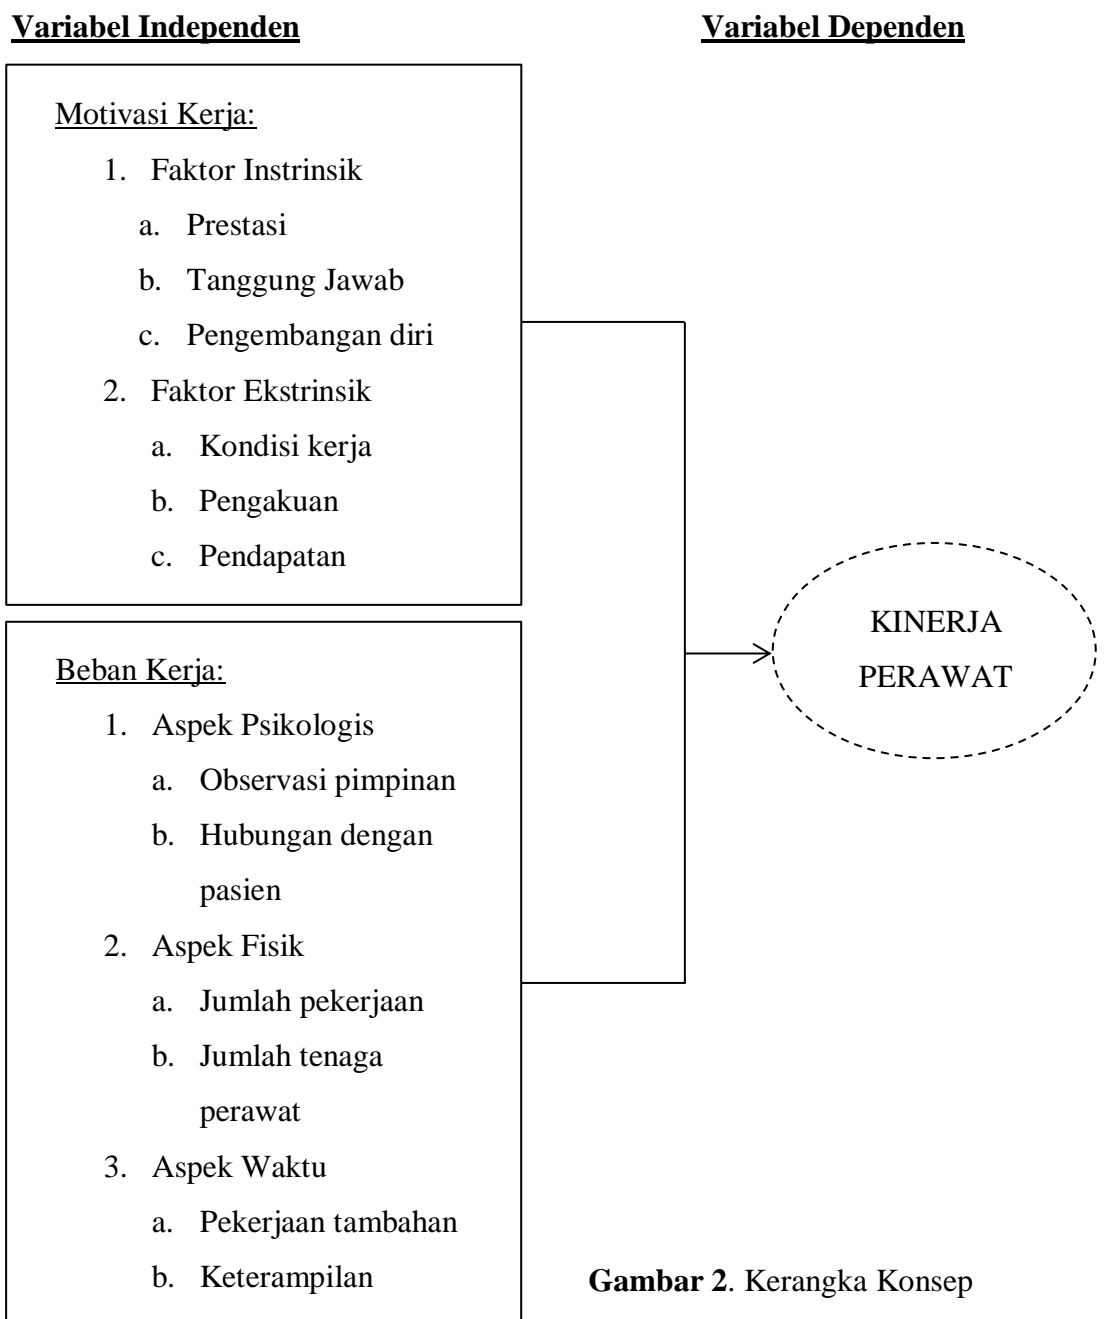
Variabel Independen

Variabel Dependen

Motivasi Kerja:

1. Faktor Instrinsik
a. Prestasi
b. Tanggung Jawab
c. Pengembangan diri
2. Faktor Ekstrinsik
a. Kondisi kerja
b. Pengakuan
c. Pendapatan

Beban Kerja:

1. Aspek Psikologis
a. Observasi pimpinan
b. Hubungan dengan pasien
2. Aspek Fisik
a. Jumlah pekerjaan
b. Jumlah tenaga perawat
3. Aspek Waktu
a. Pekerjaan tambahan
b. Keterampilan

KINERJA PERAWAT

Gambar 2. Kerangka Konsep